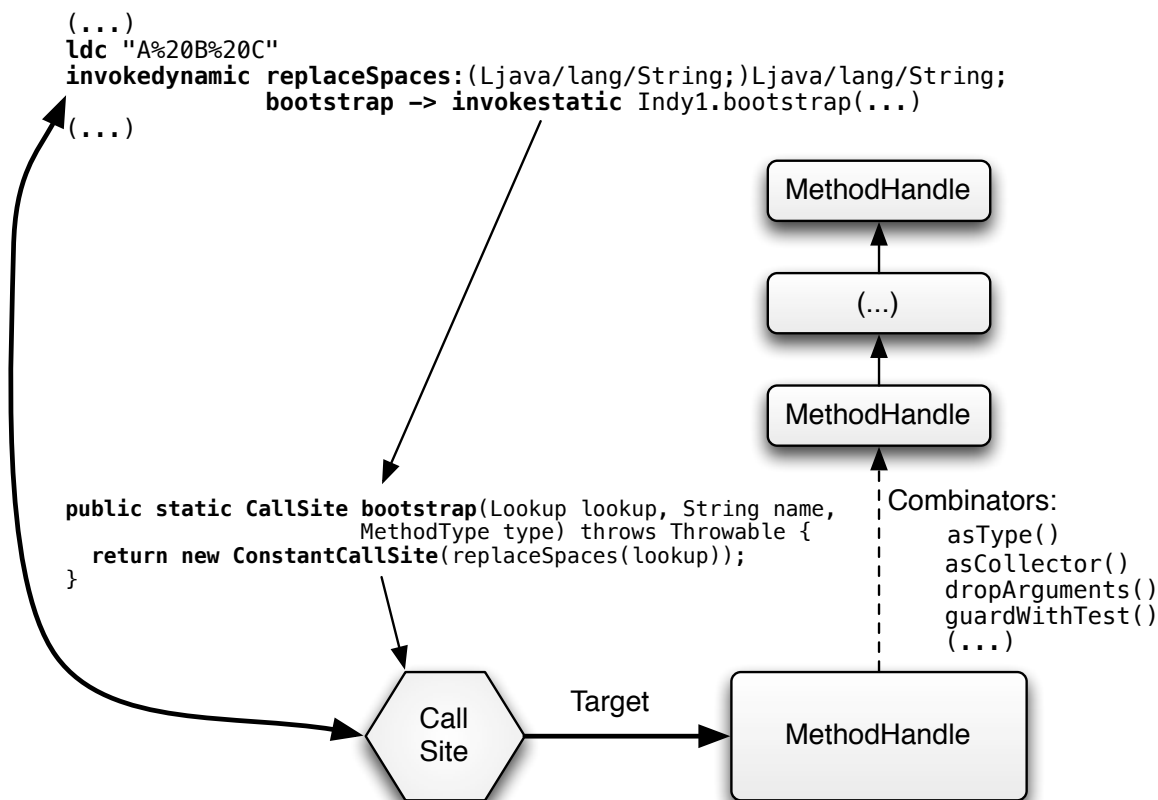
(...)
ldc "A%20B%20C"
invokedynamic replaceSpaces:(Ljava/lang/String;)Ljava/lang/String;
bootstrap -> invokestatic Indy1.bootstrap(...)
(...)

MethodHandle

(...)

MethodHandle

public static CallSite bootstrap(Lookup lookup, String name, MethodType type) throws Throwable {
return new ConstantCallSite(replaceSpaces(lookup));
}

Combinators:
asType()
asCollector()
dropArguments()
guardWithTest()
(...)

Call Site

Target

MethodHandle